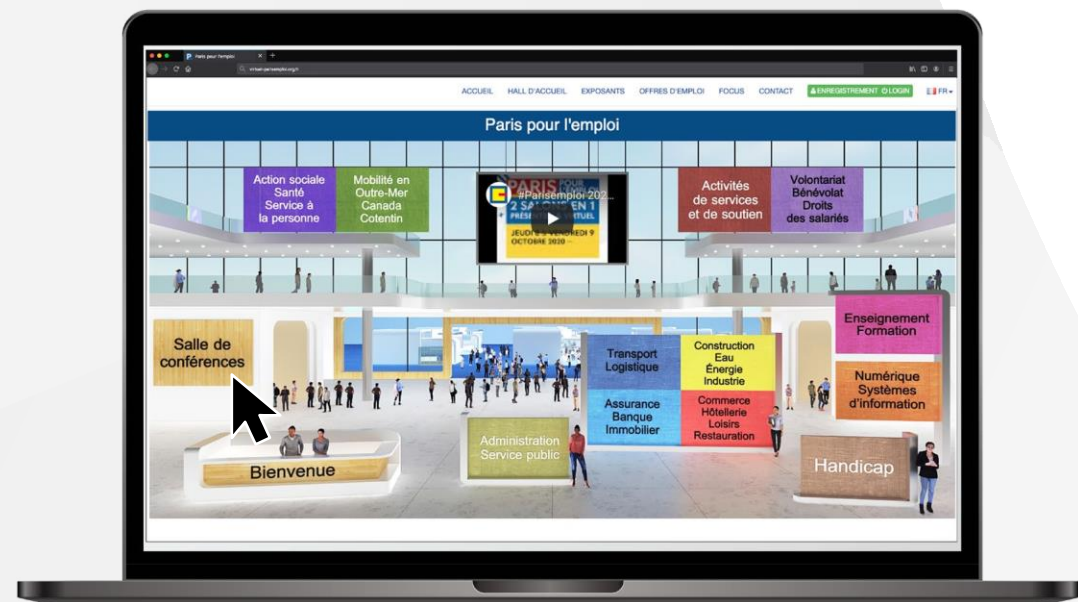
Paris pour l'emploi

ACCUEIL HALL D'ACCUEIL EXPOSANTS OFFRES D'EMPLOI FOCUS CONTACT ENREGISTREMENT LOGIN FR

Paris pour l'emploi

Action sociale Santé Service à la personne

Mobilité en Outre-Mer Canada Cotentin

#Parisemploi 202... 2 SALONS EN 1 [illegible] JEUDI 8 & VENDREDI 9 OCTOBRE 2020

Activités de services et de soutien

Volontariat Bénévolat Droits des salariés

Salle de conférences

Enseignement Formation

Transport Logistique

Construction Eau Énergie Industrie

Numérique Systèmes d'information

Assurance Banque Immobilier

Commerce Hôtellerie Loisirs Restauration

Administration Service public

Bienvenue

Handicap